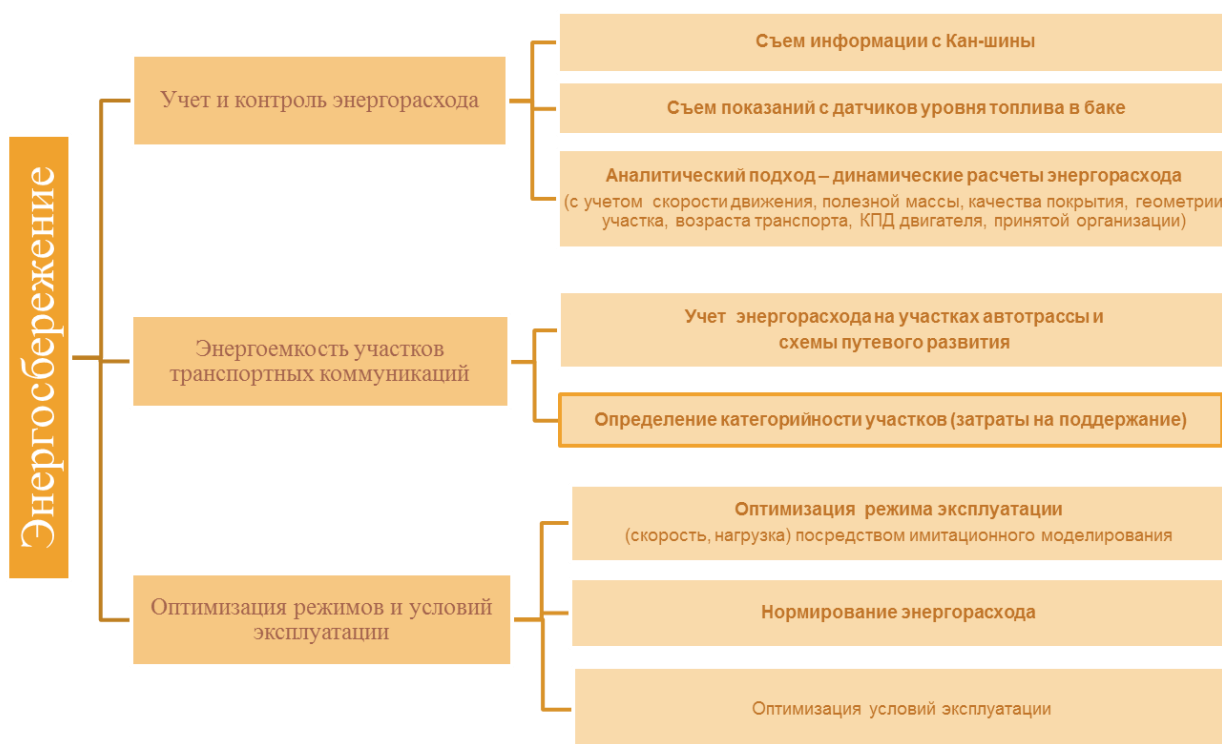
Энергосбережение

Учет и контроль энергорасхода

Съем информации с Кан-шины

Съем показаний с датчиков уровня топлива в баке

Аналитический подход – динамические расчеты энергорасхода (с учетом скорости движения, полезной массы, качества покрытия, геометрии участка, возраста транспорта, КПД двигателя, принятой организации)

Энергоемкость участков транспортных коммуникаций

Учет энергорасхода на участках автотрассы и схемы путевого развития

Определение категорийности участков (затраты на поддержание)

Оптимизация режимов и условий эксплуатации

Оптимизация режима эксплуатации (скорость, нагрузка) посредством имитационного моделирования

Нормирование энергорасхода

Оптимизация условий эксплуатации